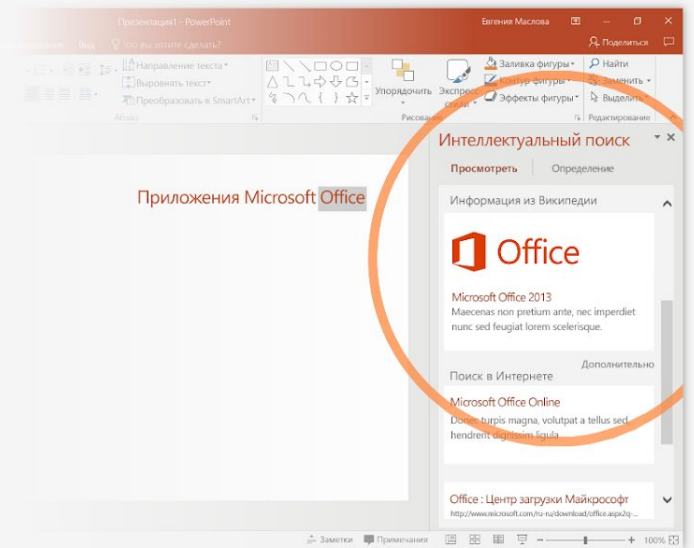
Презентация1 - PowerPoint
Евгения Маслова
Вид
Что вы хотите сделать?
Поделиться
Направление текста
Выровнять текст
Преобразовать в SmartArt
Абзац
Упорядочить
Экспресс-стили
Заливка фигуры
Контур фигуры
Эффекты фигуры
Рисование
Найти
Заменить
Выделить
Редактирование
Приложения Microsoft Office
Интеллектуальный поиск
Просмотреть
Определение
Информация из Википедии
Office
Microsoft Office 2013
Maecenas non pretium ante, nec imperdiet nunc sed feugiat lorem scelerisque.
Дополнительно
Поиск в Интернете
Microsoft Office Online
Donec turpis magna, volutpat a tellus sed, hendrent dignissim ligula
Office : Центр загрузки Майкрософт
http://www.microsoft.com/ru-ru/download/office.aspx?q=
Заметки
Примечания
100%